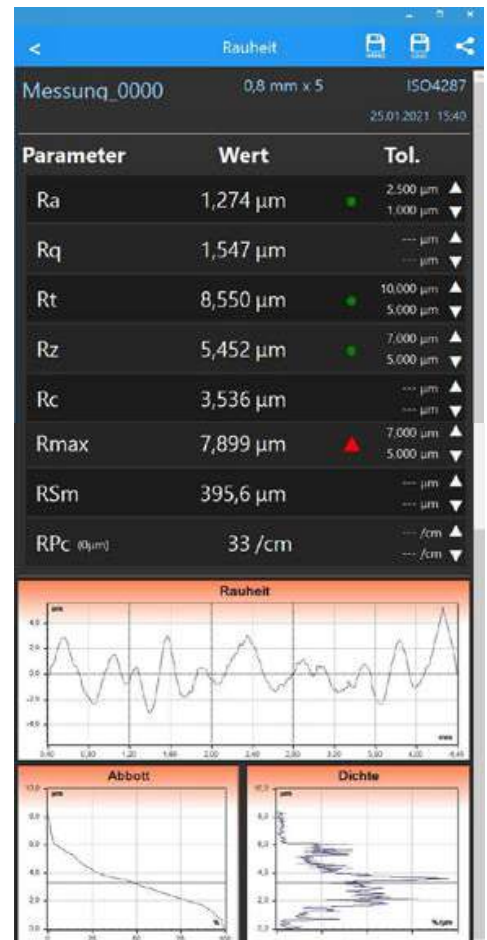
<
Rauheit

Messung_0000
0,8 mm x 5
ISO4287
25.01.2021 15:40

| Parameter | Wert | Tol. |
|---|---|---|
| Ra | 1,274 µm | 2,500 µm / 1,000 µm |
| Rq | 1,547 µm | --- µm / --- µm |
| Rt | 8,550 µm | 10,000 µm / 5,000 µm |
| Rz | 5,452 µm | 7,000 µm / 5,000 µm |
| Rc | 3,536 µm | --- µm / --- µm |
| Rmax | 7,899 µm | 7,000 µm / 5,000 µm |
| RSm | 395,6 µm | --- µm / --- µm |
| RPc (0µm) | 33 /cm | --- /cm / --- /cm |

Rauheit
µm
4,0
2,0
0,0
-2,0
-4,0
mm
0,40 0,80 1,20 1,60 2,00 2,40 2,80 3,20 3,60 4,00 4,40

Abbott
µm
10,0
8,0
6,0
4,0
2,0
0,0
%

Dichte
10,0
8,0
6,0
4,0
2,0
%/µm